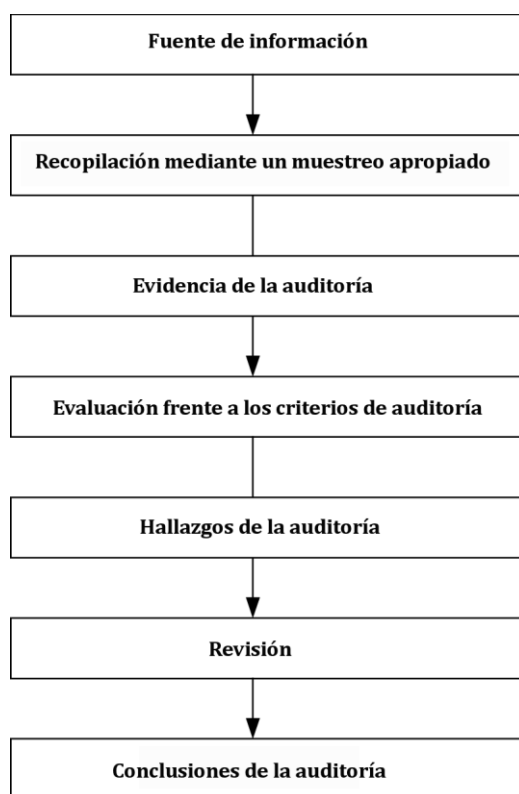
Fuente de información

Recopilación mediante un muestreo apropiado

Evidencia de la auditoría

Evaluación frente a los criterios de auditoría

Hallazgos de la auditoría

Revisión

Conclusiones de la auditoría